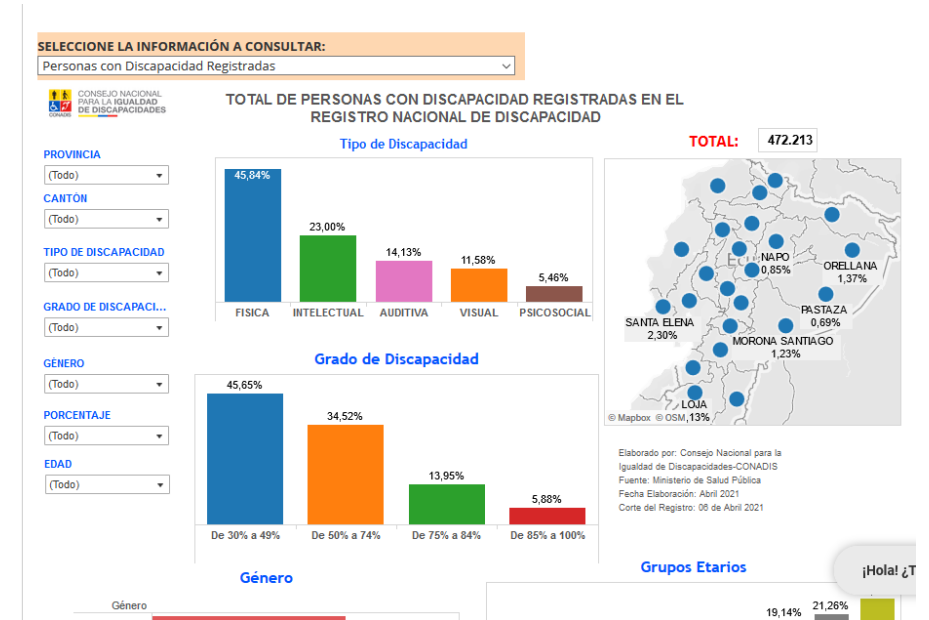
SELECCIONE LA INFORMACIÓN A CONSULTAR:

Personas con Discapacidad Registradas

CONSEJO NACIONAL PARA LA IGUALDAD DE DISCAPACIDADES
CONADIS

TOTAL DE PERSONAS CON DISCAPACIDAD REGISTRADAS EN EL REGISTRO NACIONAL DE DISCAPACIDAD

TOTAL: 472.213

PROVINCIA
(Todo)

CANTÓN
(Todo)

TIPO DE DISCAPACIDAD
(Todo)

GRADO DE DISCAPACI...
(Todo)

GÉNERO
(Todo)

PORCENTAJE
(Todo)

EDAD
(Todo)

Tipo de Discapacidad

| FISICA | INTELECTUAL | AUDITIVA | VISUAL | PSICOSOCIAL |
|---|---|---|---|---|
| 45,84% | 23,00% | 14,13% | 11,58% | 5,46% |

NAPO 0,85%
ORELLANA 1,37%
PASTAZA 0,69%
SANTA ELENA 2,30%
MORONA SANTIAGO 1,23%
LOJA ,13%
© Mapbox © OSM

Grado de Discapacidad

| De 30% a 49% | De 50% a 74% | De 75% a 84% | De 85% a 100% |
|---|---|---|---|
| 45,65% | 34,52% | 13,95% | 5,88% |

Elaborado por: Consejo Nacional para la Igualdad de Discapacidades-CONADIS
Fuente: Ministerio de Salud Pública
Fecha Elaboración: Abril 2021
Corte del Registro: 06 de Abril 2021

Género

Género

Grupos Etarios

19,14%
21,26%

¡Hola! ¿T